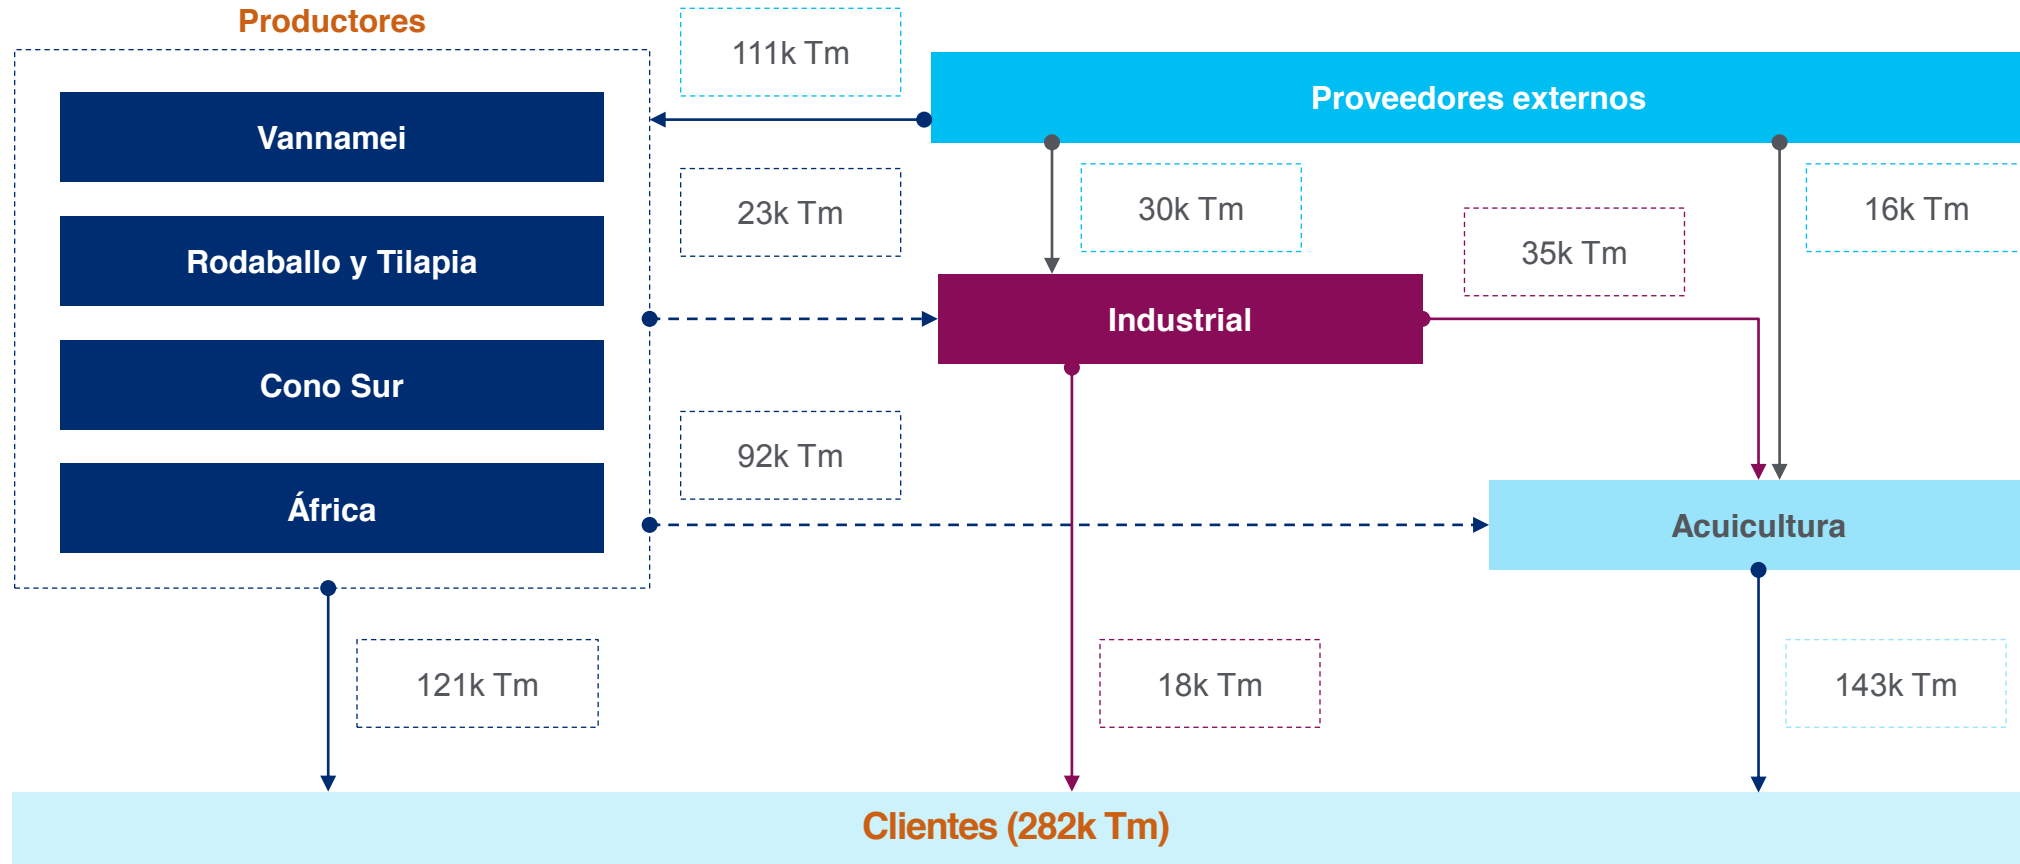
Productores

Vannamei

Rodaballo y Tilapia

Cono Sur

África

111k Tm

Proveedores externos

23k Tm

30k Tm

35k Tm

16k Tm

Industrial

92k Tm

Acuicultura

121k Tm

18k Tm

143k Tm

Clientes (282k Tm)